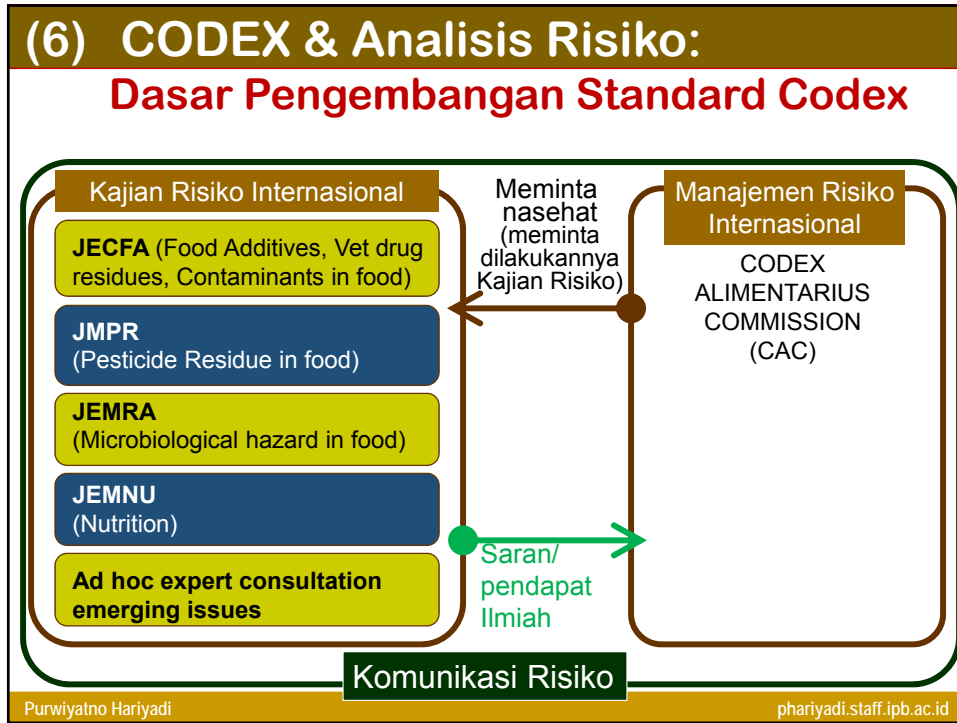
(6) CODEX & Analisis Risiko:
Dasar Pengembangan Standard Codex

Kajian Risiko Internasional

**JECFA** (Food Additives, Vet drug residues, Contaminants in food)

**JMPR**
(Pesticide Residue in food)

**JEMRA**
(Microbiological hazard in food)

**JEMNU**
(Nutrition)

**Ad hoc expert consultation emerging issues**

Meminta nasehat (meminta dilakukannya Kajian Risiko)

Manajemen Risiko Internasional

CODEX ALIMENTARIUS COMMISSION (CAC)

Saran/ pendapat Ilmiah

Komunikasi Risiko

Purwiyatno Hariyadi

phariyadi.staff.ipb.ac.id